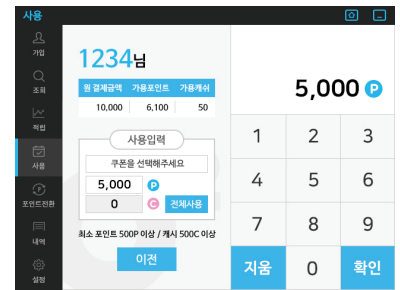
사용

가입

조회

적립

사용

포인트전환

내역

설정

1234님

| 월 결제금액 | 가용포인트 | 가용캐쉬 |
|---|---|---|
| 10,000 | 6,100 | 50 |

사용입력

쿠폰을 선택해주세요

5,000 P

0 C 전체사용

최소 포인트 500P 이상 / 캐시 500C 이상

이전

5,000 P

1 2 3

4 5 6

7 8 9

지움 0 확인